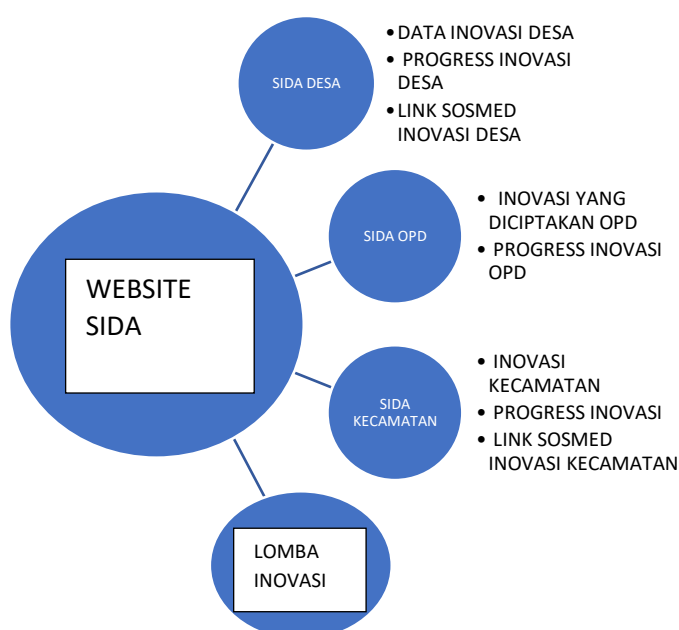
SIDA DESA

- DATA INOVASI DESA
- PROGRESS INOVASI DESA
- LINK SOSMED INOVASI DESA

WEBSITE SIDA

SIDA OPD

- INOVASI YANG DICIPTAKAN OPD
- PROGRESS INOVASI OPD

SIDA KECAMATAN

- INOVASI KECAMATAN
- PROGRESS INOVASI
- LINK SOSMED INOVASI KECAMATAN

LOMBA INOVASI